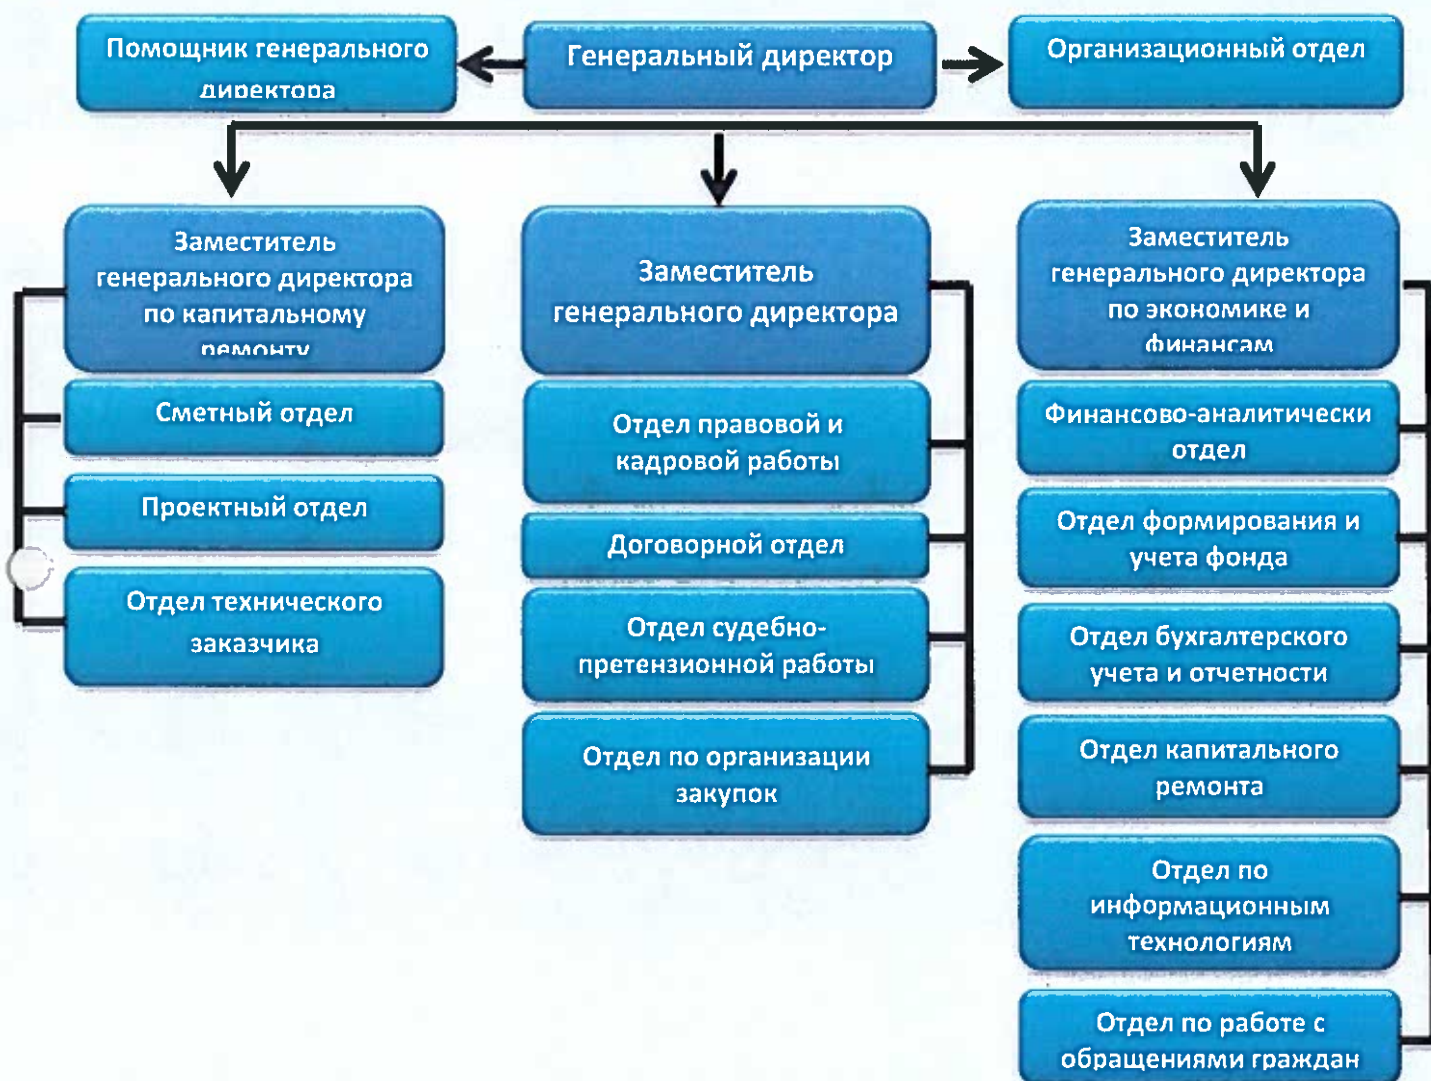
Помощник генерального директора

Генеральный директор

Организационный отдел

Заместитель генерального директора по капитальному ремонту

Сметный отдел

Проектный отдел

Отдел технического заказчика

Заместитель генерального директора

Отдел правовой и кадровой работы

Договорной отдел

Отдел судебно-претензионной работы

Отдел по организации закупок

Заместитель генерального директора по экономике и финансам

Финансово-аналитически отдел

Отдел формирования и учета фонда

Отдел бухгалтерского учета и отчетности

Отдел капитального ремонта

Отдел по информационным технологиям

Отдел по работе с обращениями граждан